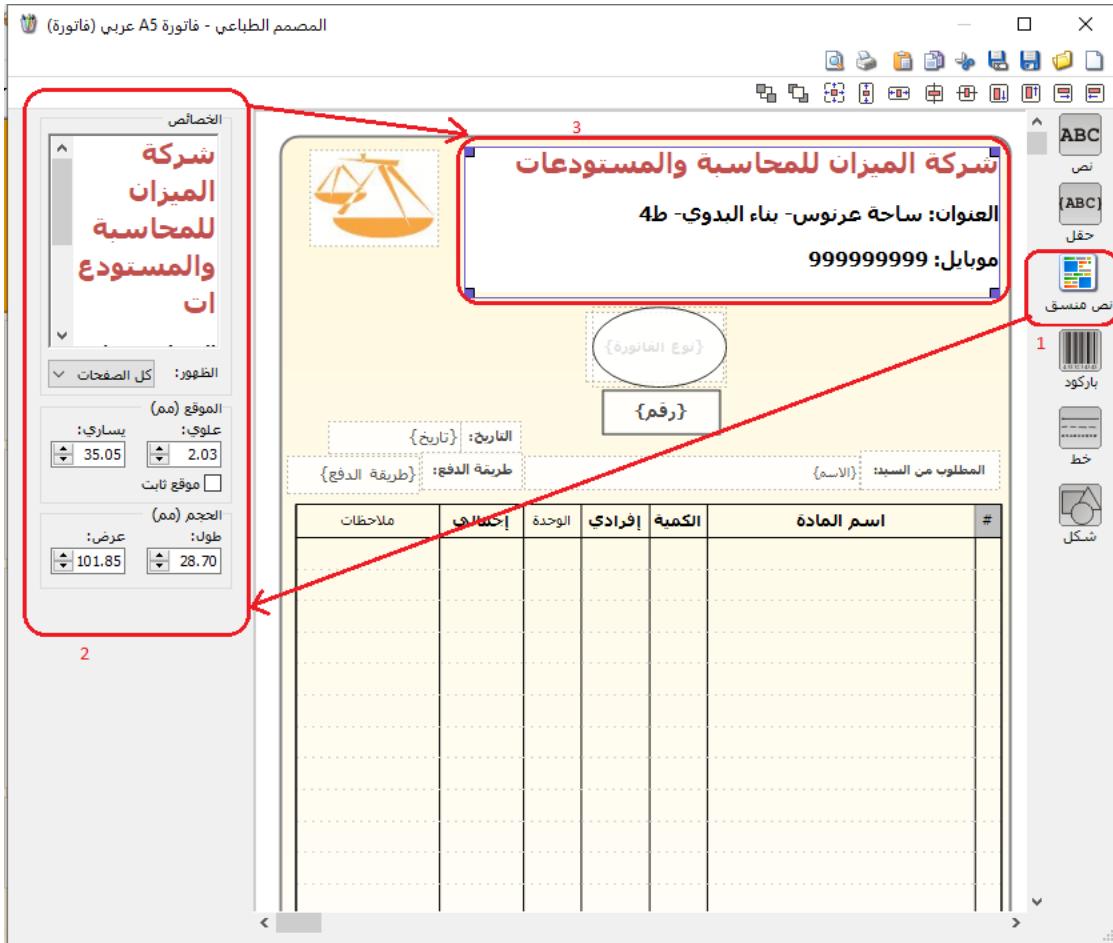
المصمم الطباعي - فاتورة A5 عربي (فاتورة)

الخصائص
شركة الميزان للمحاسبة والمستودع ات

الظهور: كل الصفحات

الموقع (مم)
علوي: 2.03
يساري: 35.05
موقع ثابت

الحجم (مم)
طول: 28.70
عرض: 101.85

2

3

شركة الميزان للمحاسبة والمستودعات
العنوان: ساحة عرنوس- بناء البدوي- ط4
موبايل: 999999999

{نوع الفاتورة}

{رقم}

التاريخ: {تاريخ}

طريقة الدفع: {طريقة الدفع}

المطلوب من السيد: {الاسم}

| # | اسم المادة | الكمية | إفرادي | الوحدة | إجمالي | ملاحظات |
|---|---|---|---|---|---|---|

ABC
نص
(ABC)
حقل
نص منسق
1
باركود
خط
شكل